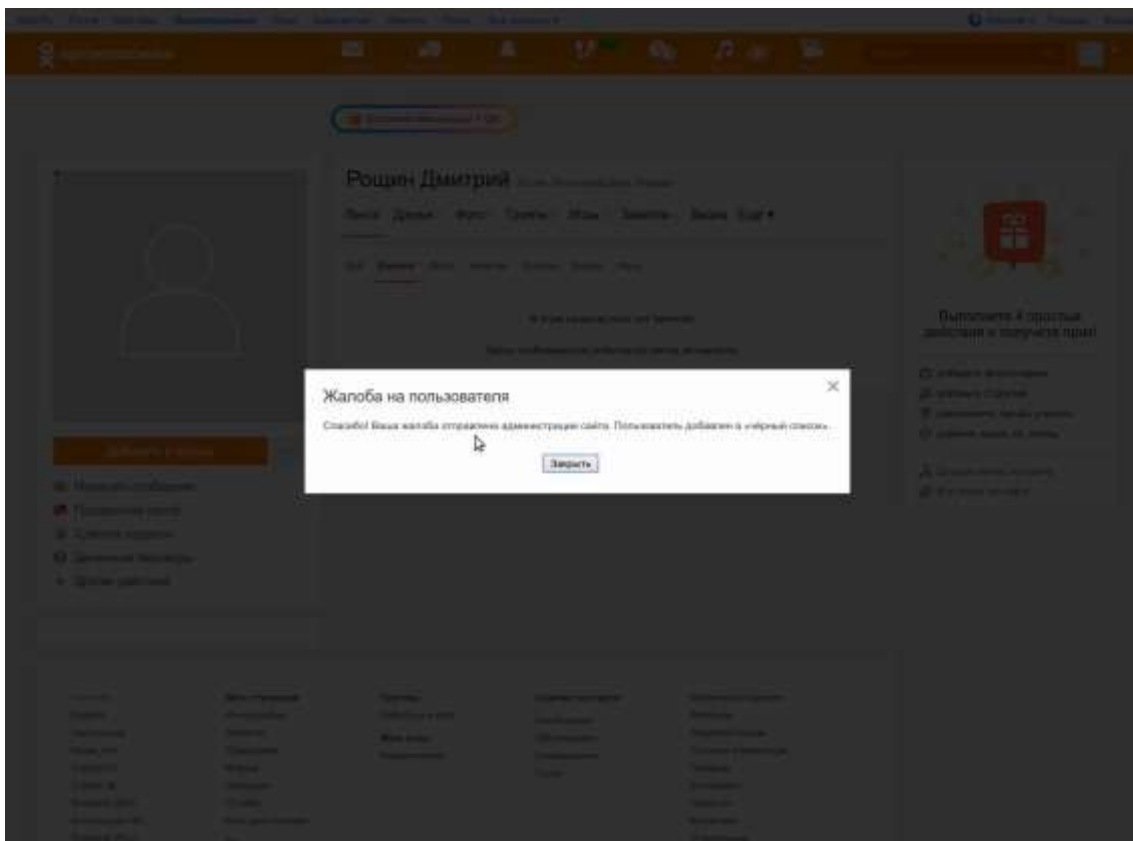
одноклассники

Рощин Дмитрий

Лента Друзья Фото Группы Игры Заметки Видео Ещё ▾

Выполните 4 простых действия и получите приз!

Жалоба на пользователя

Спасибо! Ваша жалоба отправлена администрации сайта. Пользователь добавлен в «чёрный список».

Закрыть

Добавить в друзья

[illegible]